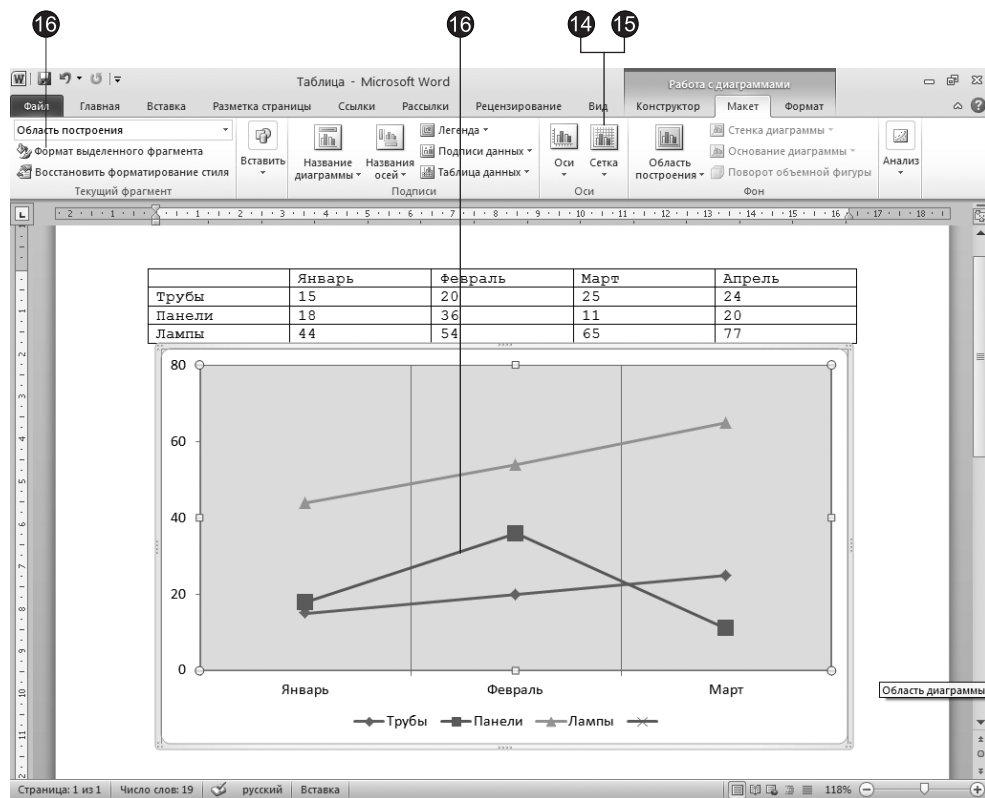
16 16 14 15

Таблица - Microsoft Word

Работа с диаграммами

Файл Главная Вставка Разметка страницы Ссылки Рассылки Рецензирование Вид Конструктор Макет Формат

Область построения

Формат выделенного фрагмента

Восстановить форматирование стиля

Текущий фрагмент

Вставить

Название диаграммы

Названия осей

Легенда

Подписи данных

Таблица данных

Подписи

Оси

Сетка

Оси

Область построения

Стенка диаграммы

Основание диаграммы

Поворот объемной фигуры

Фон

Анализ

| | Январь | Февраль | Март | Апрель |
|---|---|---|---|---|
| Трубы | 15 | 20 | 25 | 24 |
| Панели | 18 | 36 | 11 | 20 |
| Лампы | 44 | 54 | 65 | 77 |

80
60
40
20
0

Январь Февраль Март

Трубы Панели Лампы

Область диаграммы

Страница: 1 из 1 Число слов: 19 русский Вставка 118%